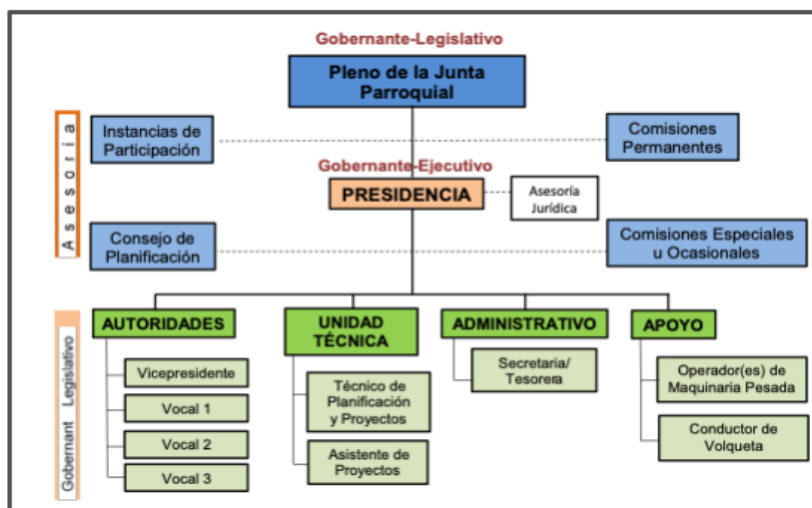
Gobernante-Legislativo

Pleno de la Junta Parroquial

Asesoría

Instancias de Participación

Comisiones Permanentes

Gobernante-Ejecutivo

PRESIDENCIA

Asesoría Jurídica

Consejo de Planificación

Comisiones Especiales u Ocasionales

Gobernant Legislativo

AUTORIDADES

Vicepresidente

Vocal 1

Vocal 2

Vocal 3

UNIDAD TÉCNICA

Técnico de Planificación y Proyectos

Asistente de Proyectos

ADMINISTRATIVO

Secretaria/ Tesorera

APOYO

Operador(es) de Maquinaria Pesada

Conductor de Volqueta